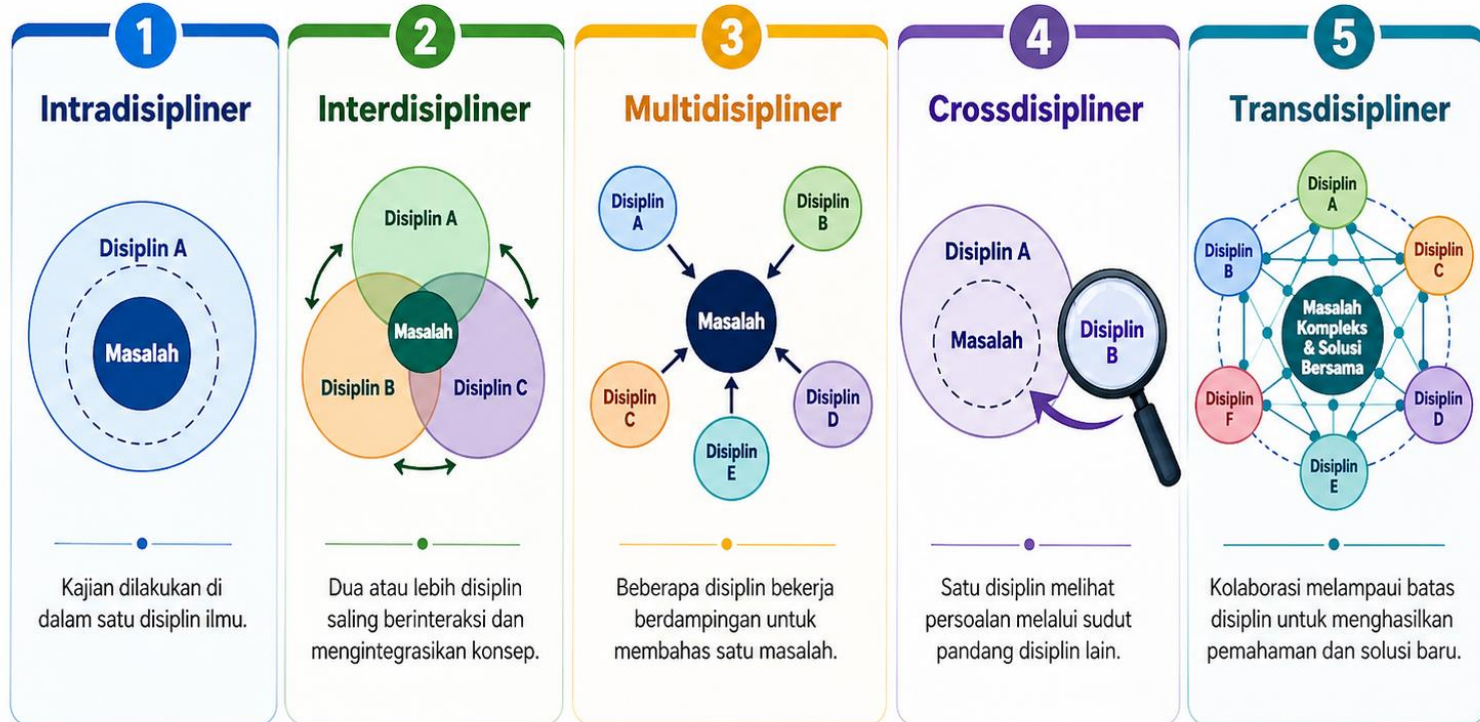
1
Intradisipliner

Disiplin A

Masalah

Kajian dilakukan di dalam satu disiplin ilmu.

2
Interdisipliner

Disiplin A

Masalah

Disiplin B

Disiplin C

Dua atau lebih disiplin saling berinteraksi dan mengintegrasikan konsep.

3
Multidisipliner

Disiplin A

Disiplin B

Masalah

Disiplin C

Disiplin D

Disiplin E

Beberapa disiplin bekerja berdampingan untuk membahas satu masalah.

4
Crossdisipliner

Disiplin A

Masalah

Disiplin B

Satu disiplin melihat persoalan melalui sudut pandang disiplin lain.

5
Transdisipliner

Disiplin A

Disiplin B

Disiplin C

Masalah Kompleks & Solusi Bersama

Disiplin F

Disiplin D

Disiplin E

Kolaborasi melampaui batas disiplin untuk menghasilkan pemahaman dan solusi baru.